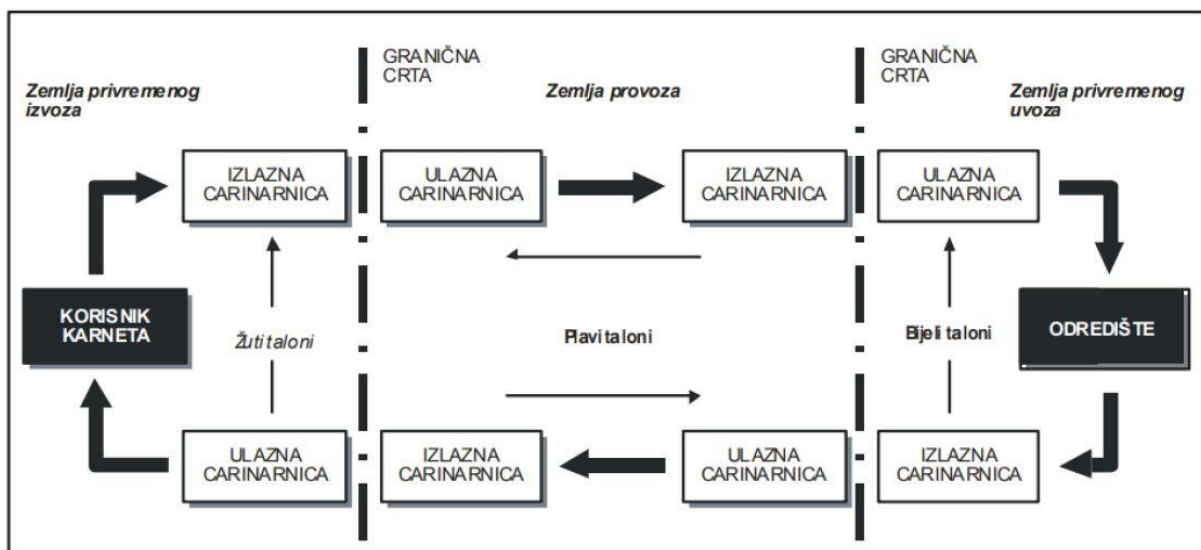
GRANIČNA CRTA

GRANIČNA CRTA

Zemlja privremenog izvoza

Zemlja provoza

Zemlja privremenog uvoza

IZLAZNA CARINARNICA

ULAZNA CARINARNICA

IZLAZNA CARINARNICA

ULAZNA CARINARNICA

KORISNIK KARNETA

Žuti taloni

Plavi taloni

Bijeli taloni

ODREDIŠTE

ULAZNA CARINARNICA

IZLAZNA CARINARNICA

ULAZNA CARINARNICA

IZLAZNA CARINARNICA